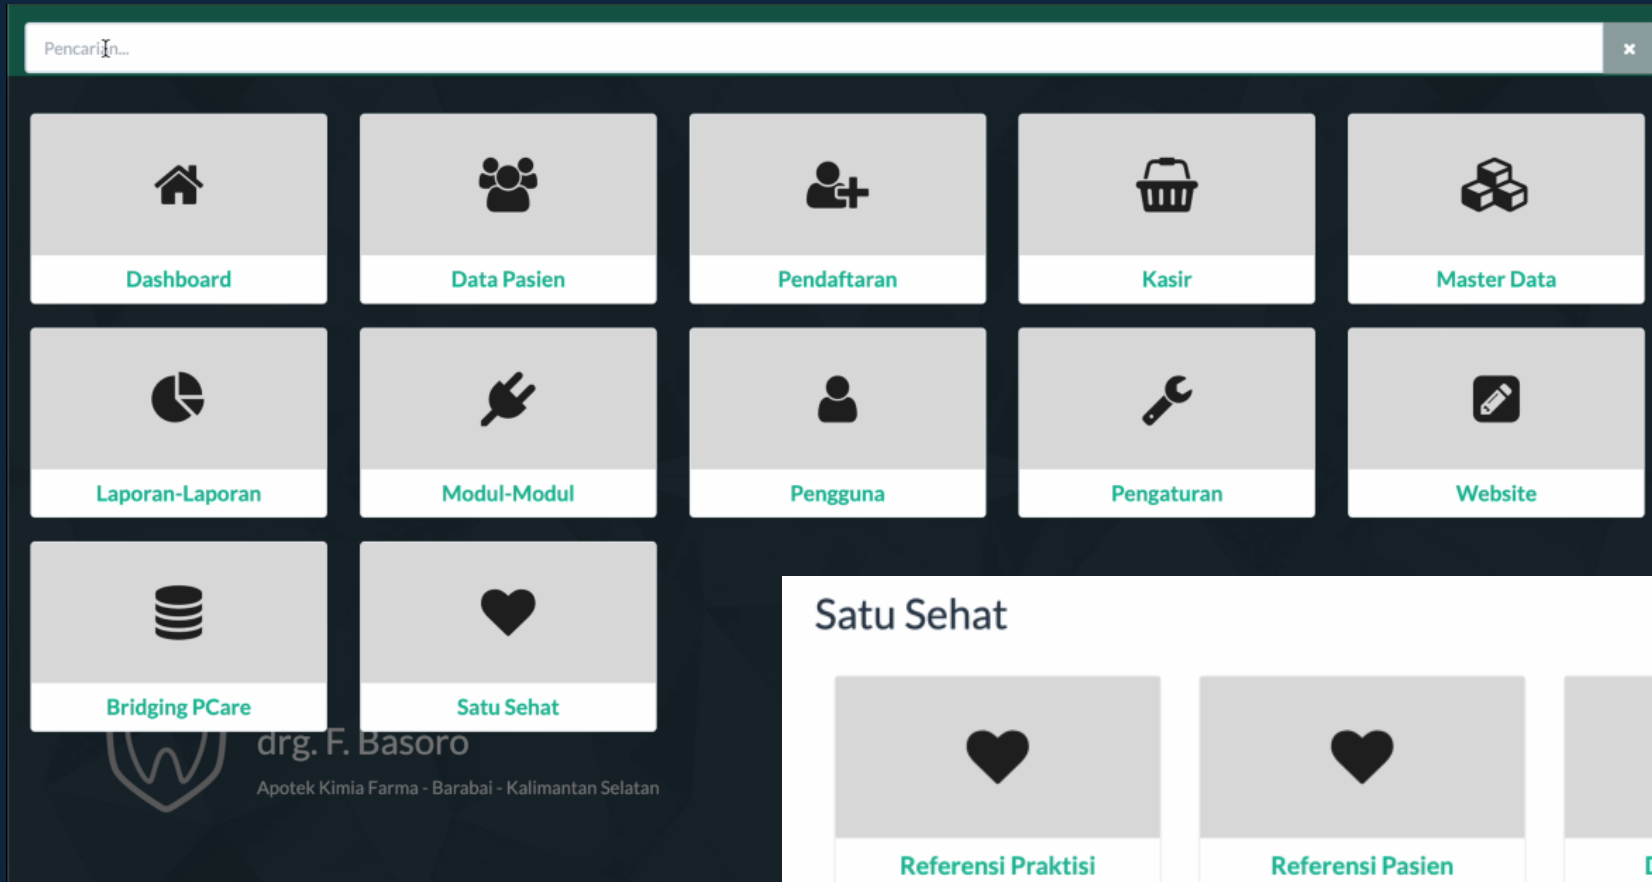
Pencarian...

×

Dashboard

Data Pasien

Pendaftaran

Kasir

Master Data

Laporan-Laporan

Modul-Modul

Pengguna

Pengaturan

Website

Bridging PCare

Satu Sehat

drg. F. Basoro

Apotek Kimia Farma - Barabai - Kalimantan Selatan

Satu Sehat

Referensi Praktisi

Referensi Pasien

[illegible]